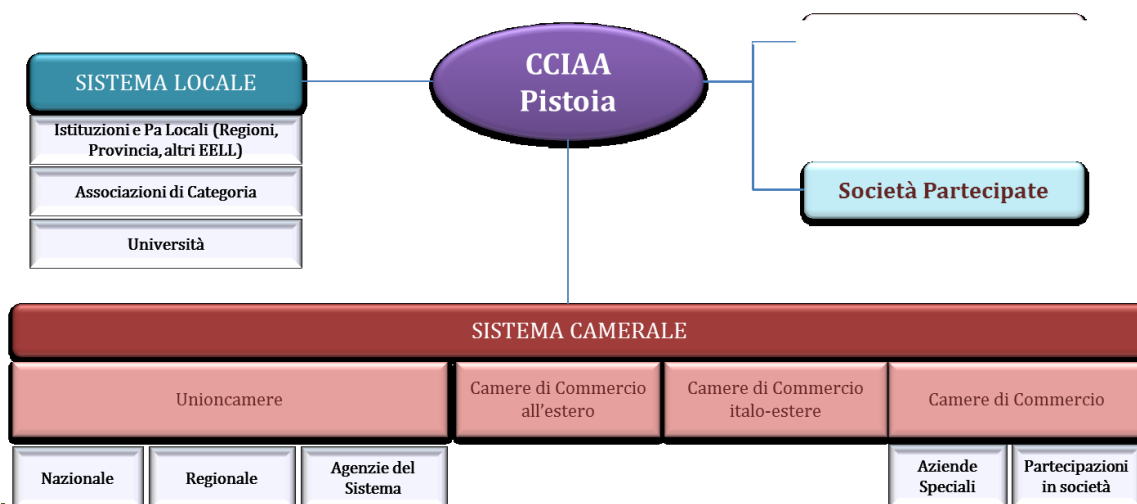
CCIAA Pistoia

SISTEMA LOCALE

Istituzioni e Pa Locali (Regioni, Provincia, altri EELL)

Associazioni di Categoria

Università

Società Partecipate

SISTEMA CAMERALE

Unioncamere

Camere di Commercio all'estero

Camere di Commercio italo-estere

Camere di Commercio

Nazionale

Regionale

Agenzie del Sistema

Aziende Speciali

Partecipazioni in società